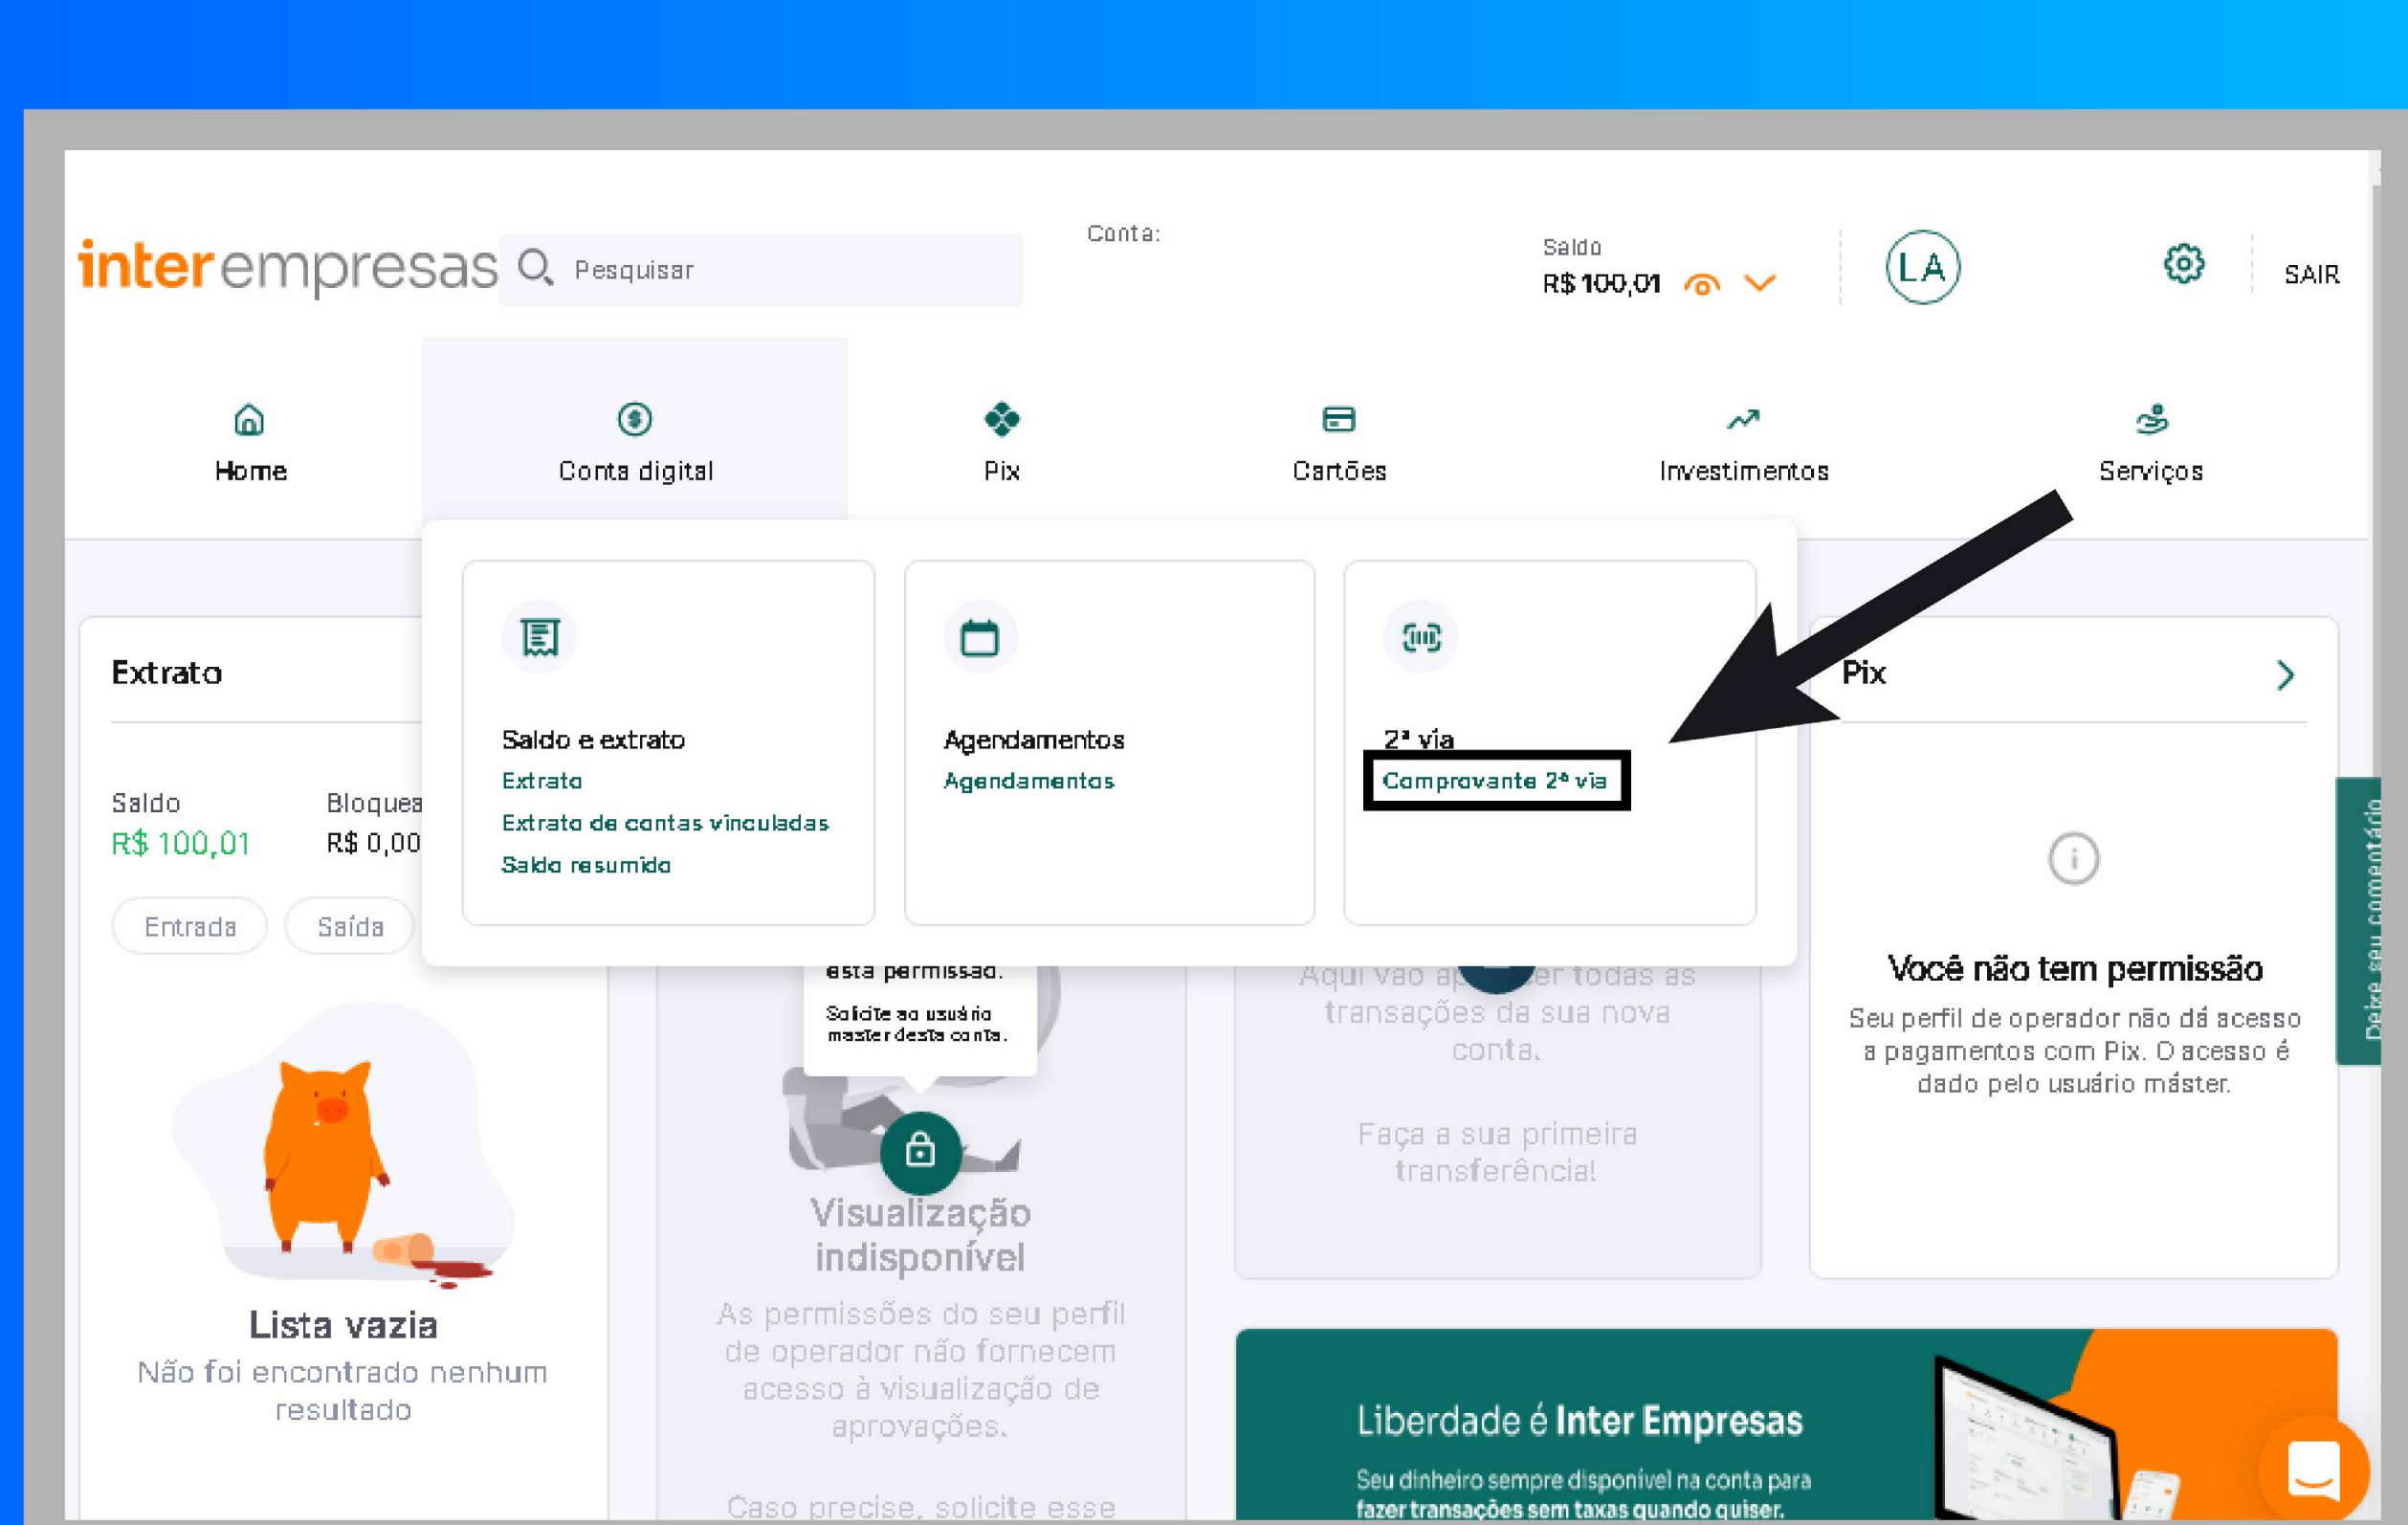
inter empresas

Pesquisar

Conta:

Saldo
R$ 100,01

LA

SAIR

Home

Conta digital

Pix

Cartões

Investimentos

Serviços

Saldo e extrato
Extrato
Extrato de contas vinculadas
Saldo resumido

Agendamentos
Agendamentos

2ª via
Comprovante 2ª via

Extrato

Saldo
R$ 100,01

Bloquea
R$ 0,00

Entrada

Saída

Lista vazia
Não foi encontrado nenhum resultado

esta permissão.

Solicite ao usuário master desta conta.

Visualização indisponível
As permissões do seu perfil de operador não fornecem acesso à visualização de aprovações.

Caso precise, solicite esse

Aqui vão ap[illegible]er todas as transações da sua nova conta.

Faça a sua primeira transferência!

Pix

Você não tem permissão
Seu perfil de operador não dá acesso a pagamentos com Pix. O acesso é dado pelo usuário máster.

Deixe seu comentário

Liberdade é Inter Empresas
Seu dinheiro sempre disponível na conta para fazer transações sem taxas quando quiser.